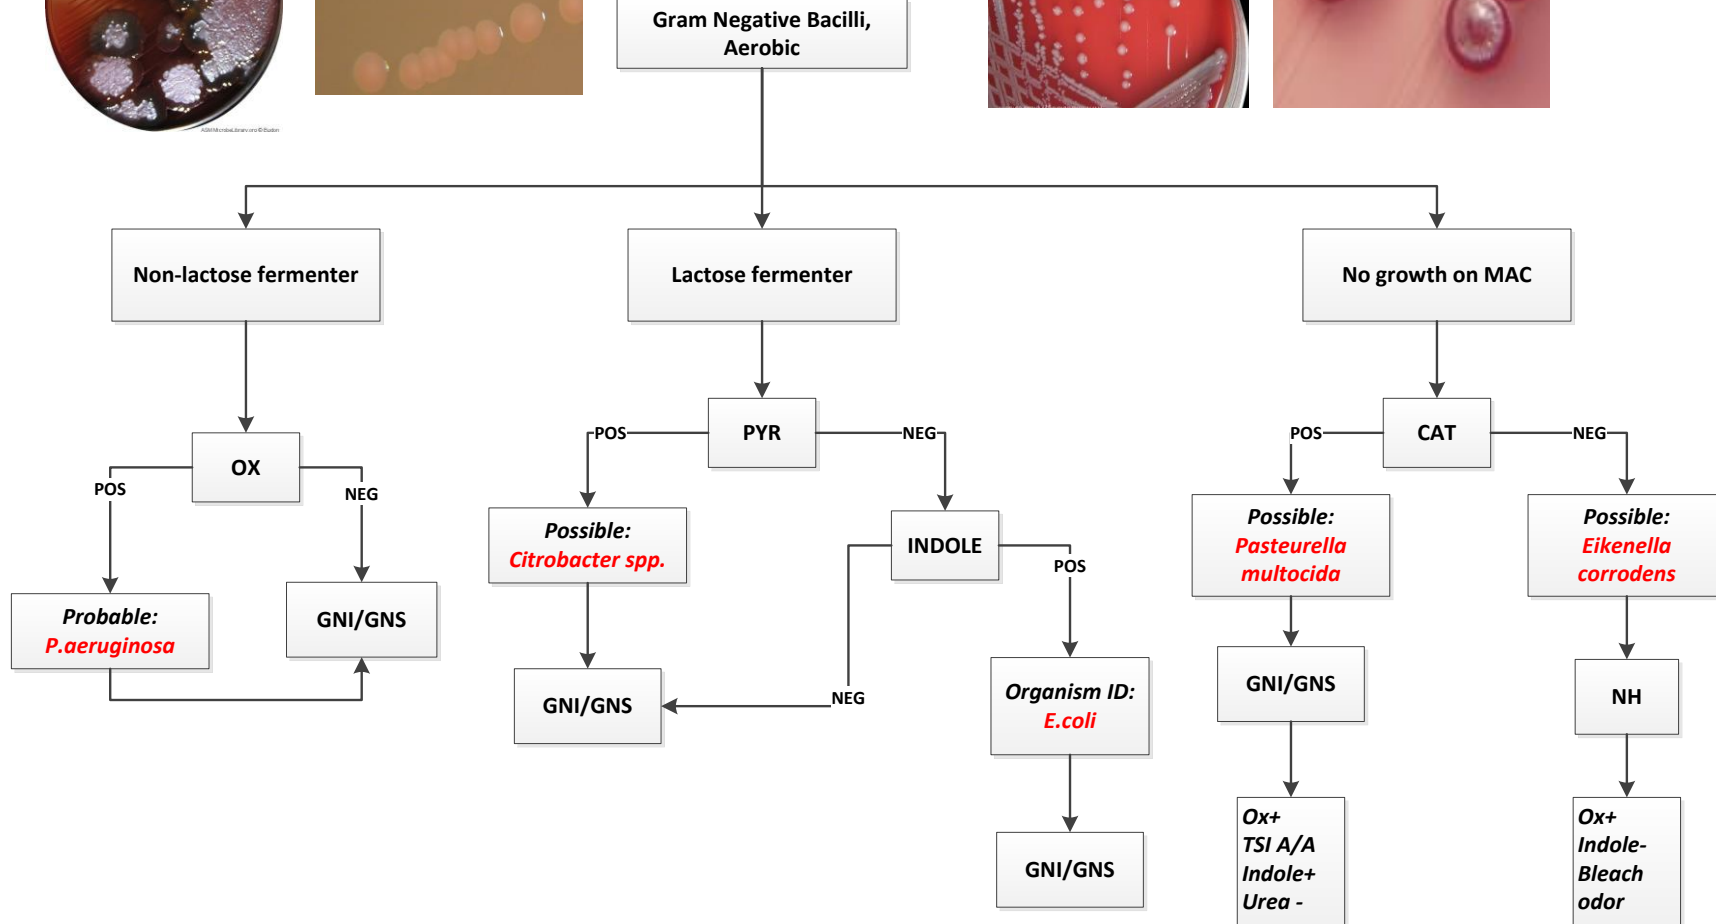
Gram Negative Bacilli, Aerobic

Non-lactose fermenter

Lactose fermenter

No growth on MAC

OX

POS

NEG

Probable: P.aeruginosa

GNI/GNS

PYR

POS

NEG

Possible: Citrobacter spp.

INDOLE

POS

NEG

GNI/GNS

Organism ID: E.coli

GNI/GNS

CAT

POS

NEG

Possible: Pasteurella multocida

GNI/GNS

Ox+
TSI A/A
Indole+
Urea -

Possible: Eikenella corrodens

NH

Ox+
Indole-
Bleach odor